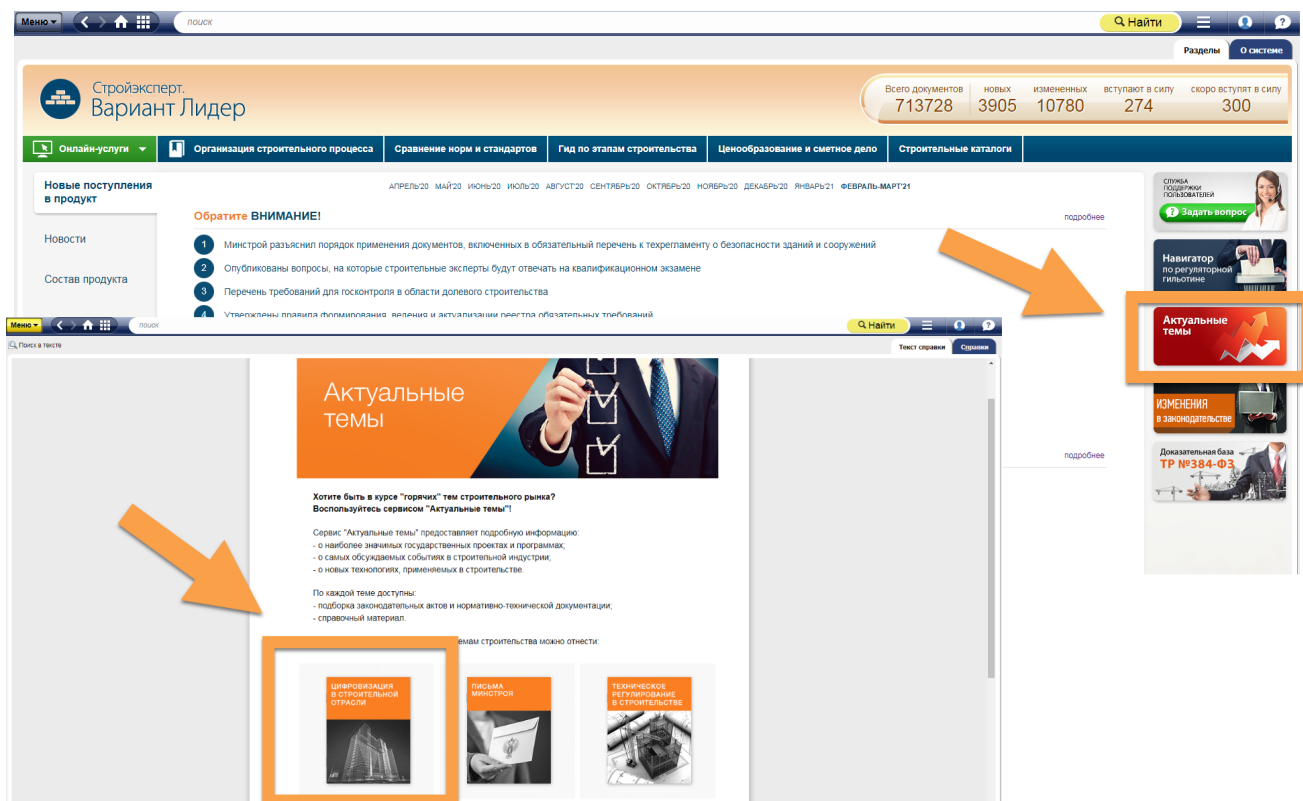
Меню
поиск
Найти
Разделы
О системе

СтройЭксперт.
Вариант Лидер

Всего документов 713728
новых 3905
измененных 10780
вступают в силу 274
скоро вступят в силу 300

Онлайн-услуги
Организация строительного процесса
Сравнение норм и стандартов
Гид по этапам строительства
Ценообразование и сметное дело
Строительные каталоги

Новые поступления в продукт
Новости
Состав продукта

АПРЕЛЬ'20 МАЙ'20 ИЮНЬ'20 ИЮЛЬ'20 АВГУСТ'20 СЕНТЯБРЬ'20 ОКТЯБРЬ'20 НОЯБРЬ'20 ДЕКАБРЬ'20 ЯНВАРЬ'21 ФЕВРАЛЬ-МАРТ'21

Обратите ВНИМАНИЕ!
подробнее

1 Минстрой разъяснил порядок применения документов, включенных в обязательный перечень к техрегламенту о безопасности зданий и сооружений
2 Опубликованы вопросы, на которые строительные эксперты будут отвечать на квалификационном экзамене
3 Перечень требований для госконтроля в области долевого строительства
4 Утверждены правила формирования, ведения и актуализации реестра обязательных требований

подробнее

Служба поддержки пользователей
Задать вопрос
Навигатор по регуляторной гильотине
Актуальные темы
ИЗМЕНЕНИЯ в законодательстве
Доказательная база ТР №384-ФЗ

Меню
поиск
Найти
Поиск в тексте
Текст справки
Справка

Актуальные темы

Хотите быть в курсе "горячих" тем строительного рынка?
Воспользуйтесь сервисом "Актуальные темы"!

Сервис "Актуальные темы" предоставляет подробную информацию:
- о наиболее значимых государственных проектах и программах;
- о самых обсуждаемых событиях в строительной индустрии;
- о новых технологиях, применяемых в строительстве.

По каждой теме доступны:
- подборка законодательных актов и нормативно-технической документации;
- справочный материал.

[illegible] темам строительства можно отнести:

ЦИФРОВИЗАЦИЯ В СТРОИТЕЛЬНОЙ ОТРАСЛИ
ПИСЬМА МИНСТРОЙ
ТЕХНИЧЕСКОЕ РЕГУЛИРОВАНИЕ В СТРОИТЕЛЬСТВЕ